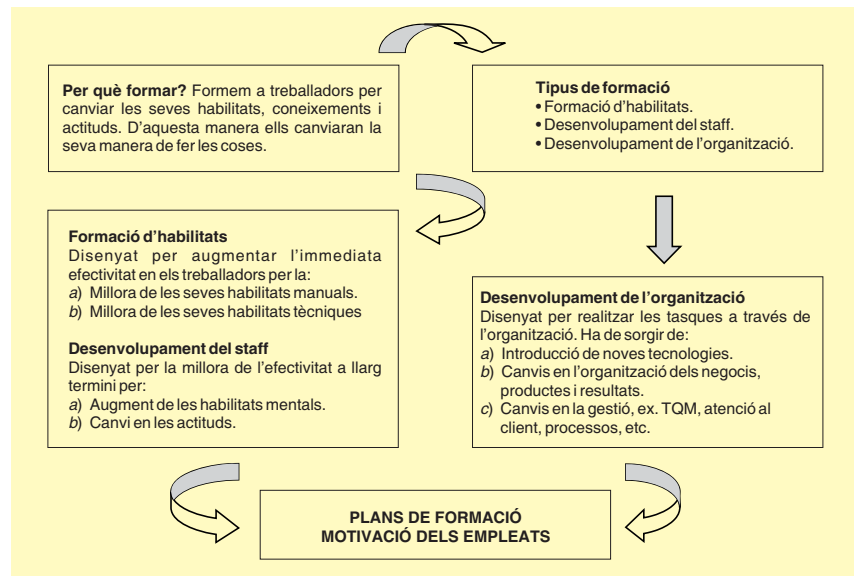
**Per què formar?** Formem a treballadors per canviar les seves habilitats, coneixements i actituds. D'aquesta manera ells canviaran la seva manera de fer les coses.

**Tipus de formació**
• Formació d'habilitats.
• Desenvolupament del staff.
• Desenvolupament de l'organització.

**Formació d'habilitats**
Disenyat per augmentar l'immediata efectivitat en els treballadors per la:
*a*) Millora de les seves habilitats manuals.
*b*) Millora de les seves habilitats tècniques

**Desenvolupament del staff**
Disenyat per la millora de l'efectivitat a llarg termini per:
*a*) Augment de les habilitats mentals.
*b*) Canvi en les actituds.

**Desenvolupament de l'organització**
Disenyat per realitzar les tasques a través de l'organització. Ha de sorgir de:
*a*) Introducció de noves tecnologies.
*b*) Canvis en l'organització dels negocis, productes i resultats.
*c*) Canvis en la gestió, ex. TQM, atenció al client, processos, etc.

**PLANS DE FORMACIÓ
MOTIVACIÓ DELS EMPLEATS**